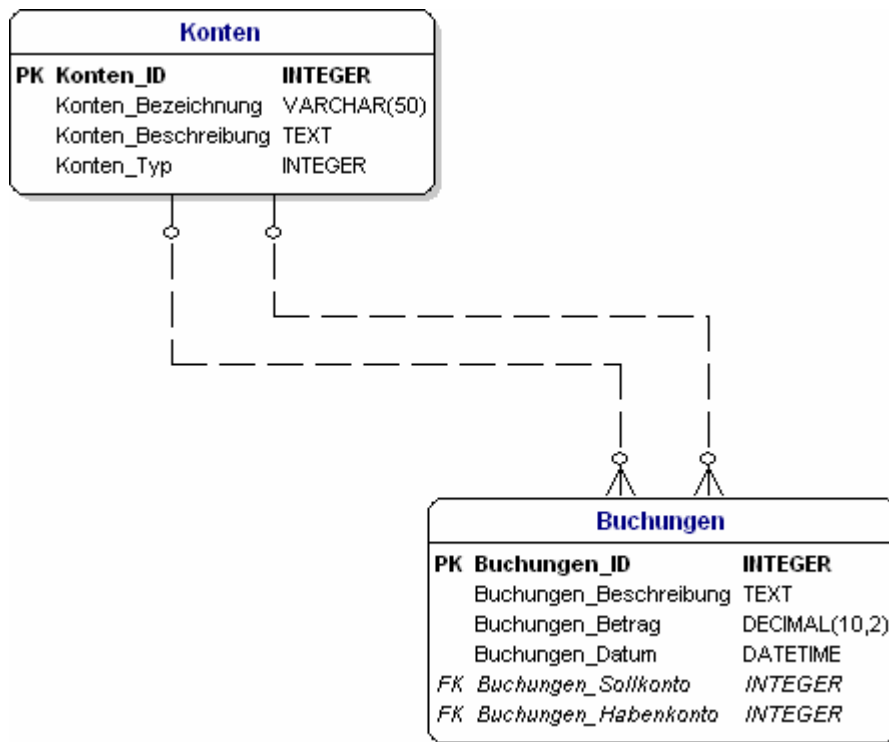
Konten

| | | |
|---|---|---|
| PK | Konten_ID | INTEGER |
| | Konten_Bezeichnung | VARCHAR(50) |
| | Konten_Beschreibung | TEXT |
| | Konten_Typ | INTEGER |

Buchungen

| | | |
|---|---|---|
| PK | Buchungen_ID | INTEGER |
| | Buchungen_Beschreibung | TEXT |
| | Buchungen_Betrag | DECIMAL(10,2) |
| | Buchungen_Datum | DATETIME |
| FK | Buchungen_Sollkonto | INTEGER |
| FK | Buchungen_Habenkonto | INTEGER |